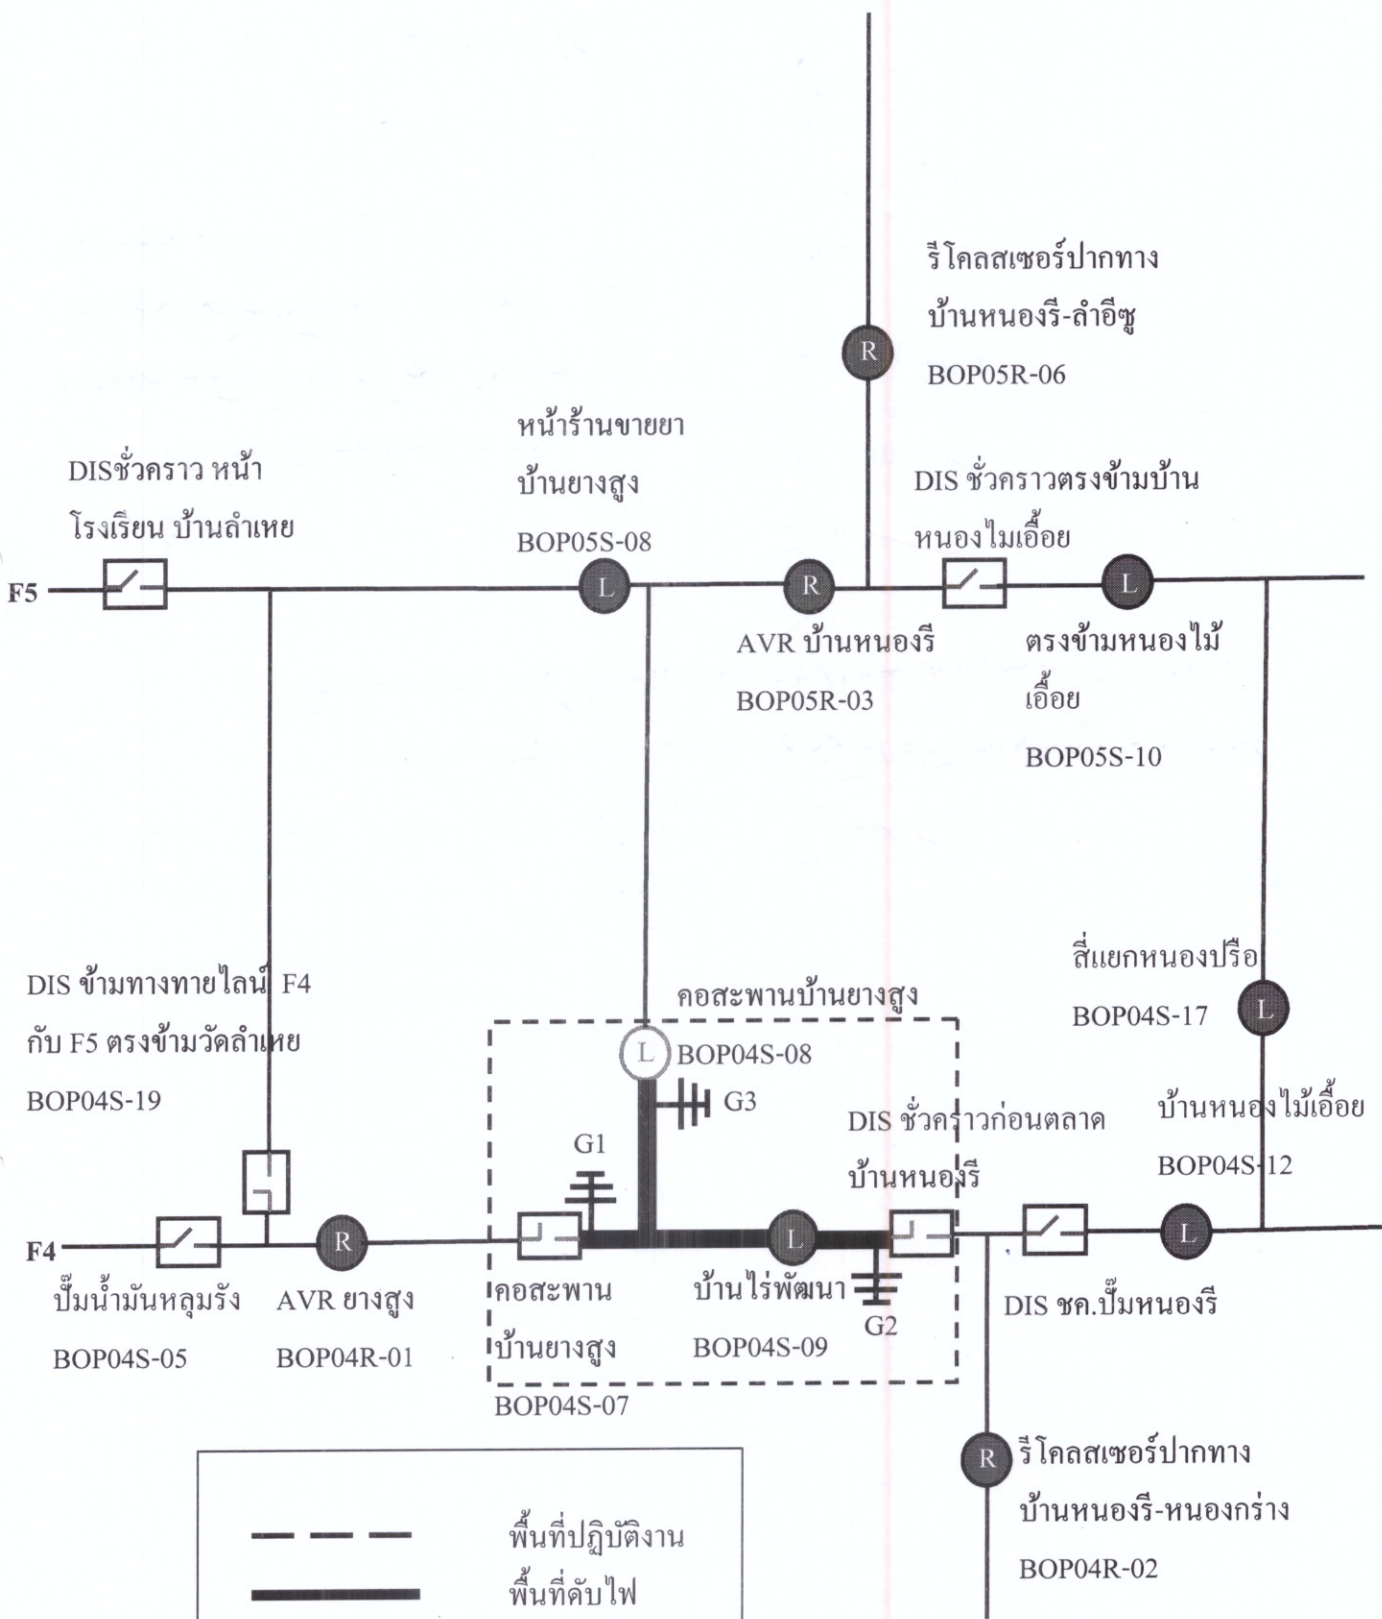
รีโคลสเซอร์ปากทาง บ้านหนองรี-ลำอีซู BOP05R-06

R

หน้าร้านขายยา บ้านยางสูง BOP05S-08

DISชั่วคราว หน้า โรงเรียน บ้านลำเหย

DIS ชั่วคราวตรงข้ามบ้าน หนองไมเอื้อย

F5

L

R

L

AVR บ้านหนองรี BOP05R-03

ตรงข้ามหนองไม้ เอื้อย BOP05S-10

สี่แยกหนองปรือ BOP04S-17

L

DIS ข้ามทางทายไลน์ F4 กับ F5 ตรงข้ามวัดลำเหย BOP04S-19

คอสะพานบ้านยางสูง

L BOP04S-08

G3

G1

DIS ชั่วคราวก่อนตลาด บ้านหนองรี

บ้านหนองไม้เอื้อย BOP04S-12

F4

R

L

L

ปั๊มน้ำมันหลุมรัง BOP04S-05

AVR ยางสูง BOP04R-01

คอสะพาน บ้านยางสูง BOP04S-07

บ้านไร่พัฒนา BOP04S-09

G2

DIS ชค.ปั๊มหนองรี

R

รีโคลสเซอร์ปากทาง บ้านหนองรี-หนองกร่าง BOP04R-02

พื้นที่ปฏิบัติงาน

พื้นที่ดับไฟ